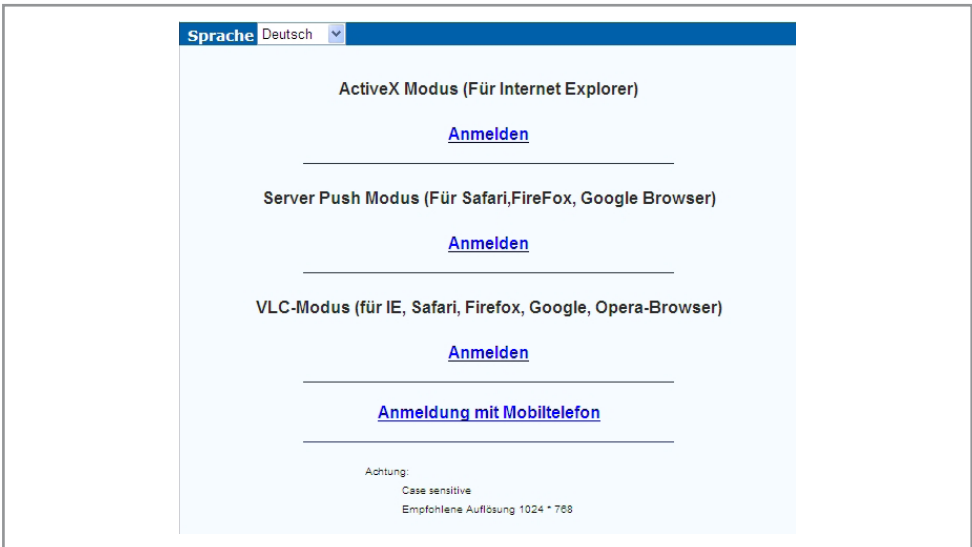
Sprache Deutsch

ActiveX Modus (Für Internet Explorer)

Anmelden

Server Push Modus (Für Safari,FireFox, Google Browser)

Anmelden

VLC-Modus (für IE, Safari, Firefox, Google, Opera-Browser)

Anmelden

Anmeldung mit Mobiltelefon

Achtung:

Case sensitive

Empfohlene Auflösung 1024 * 768